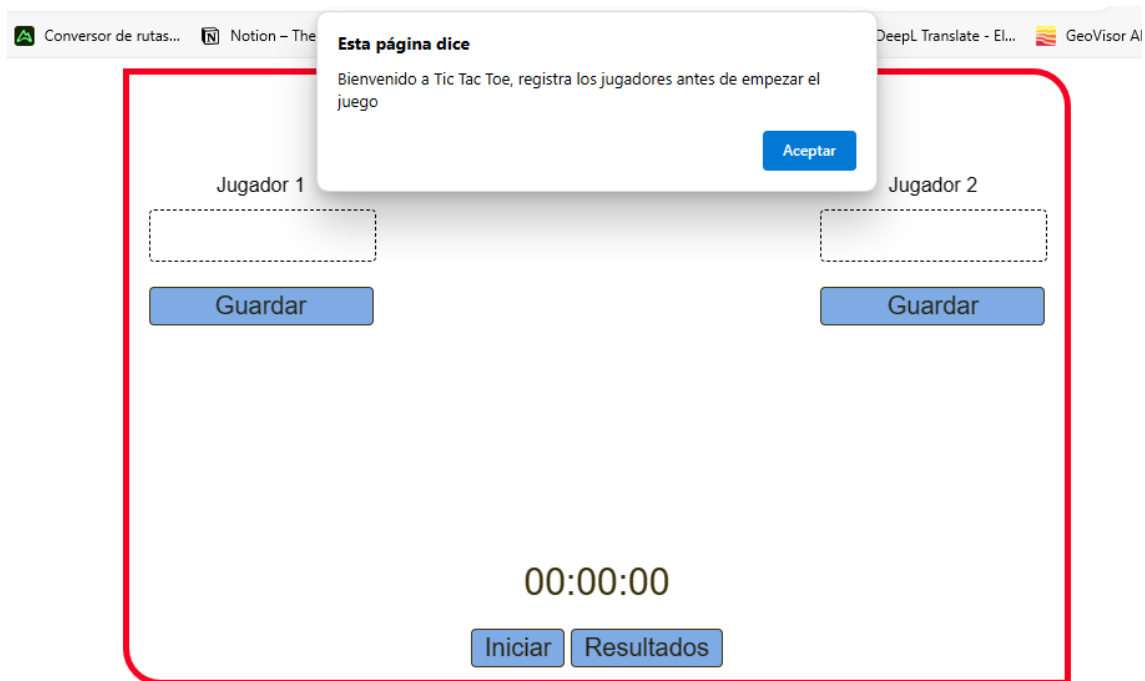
Conversor de rutas... Notion – The DeepL Translate - El... GeoVisor Al

Esta página dice

Bienvenido a Tic Tac Toe, registra los jugadores antes de empezar el juego

Aceptar

Jugador 1

Jugador 2

Guardar

Guardar

00:00:00

Iniciar Resultados